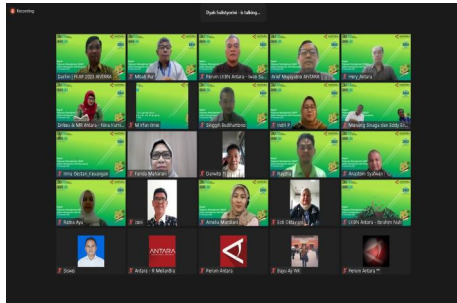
Recording

Dyah Sulistyorini · is talking...

Darfen | PLAP 2023 ANTARA

Mifadi Asri

Perum LKBN Antara - Iwan Su...

Arief Mujayatno ANTARA

Herry Antara

Dirbis & MR Antara - Nina Kurni...

M Irfan Ilmie

Dilgiyanti Budiharto

Indri P

Manuntun Sinaga dan Eddy Ko...

Irma Besten_Keuangan

Farida Maharani

Dunetta

Hadiha

Anyadam Syafwan

Ratna Ayu

Jam

Amelia Mardiana

Erik Dikanor

LKBN Antara - Ibrahim Yazid

Diowo

Antara - R Metandita

Perum Antara

Bayu Aji WK

Perum Antara

ANTARA